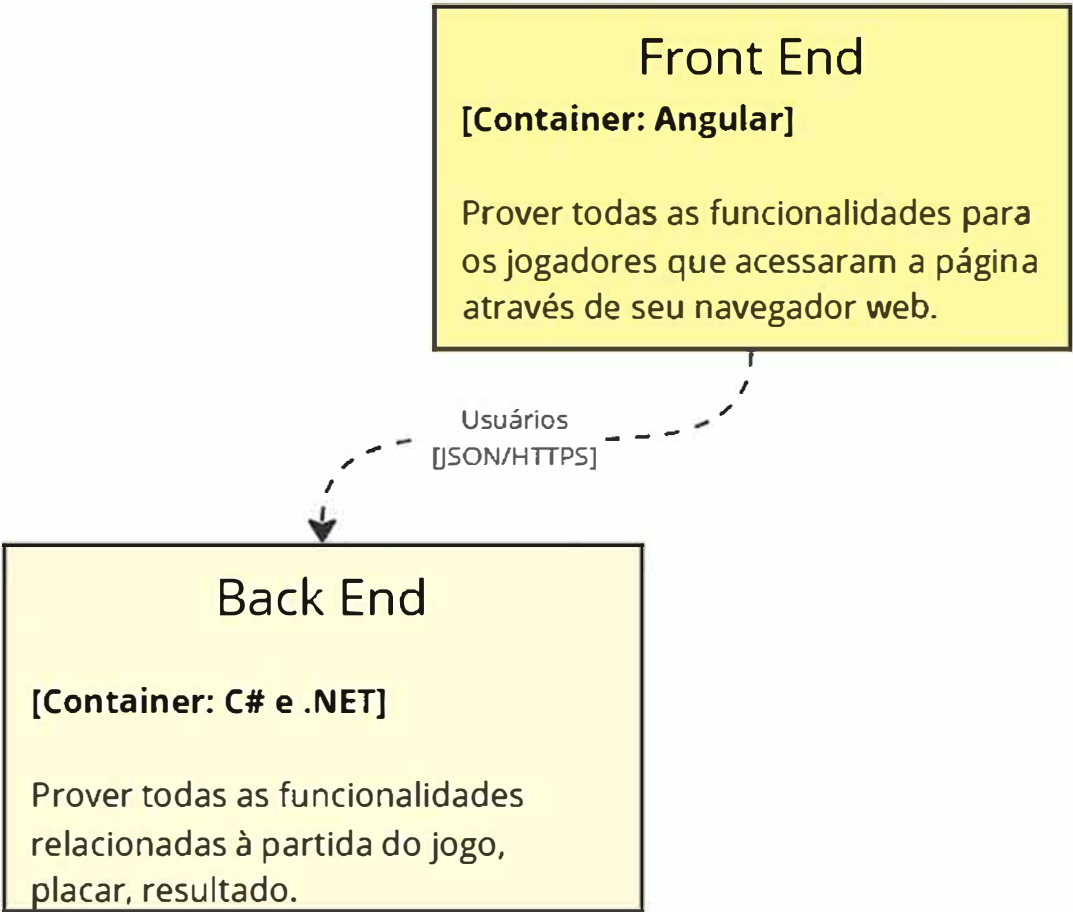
Front End

[Container: Angular]

Prover todas as funcionalidades para os jogadores que acessaram a página através de seu navegador web.

Usuários
[JSON/HTTPS]

Back End

[Container: C# e .NET]

Prover todas as funcionalidades relacionadas à partida do jogo, placar, resultado.